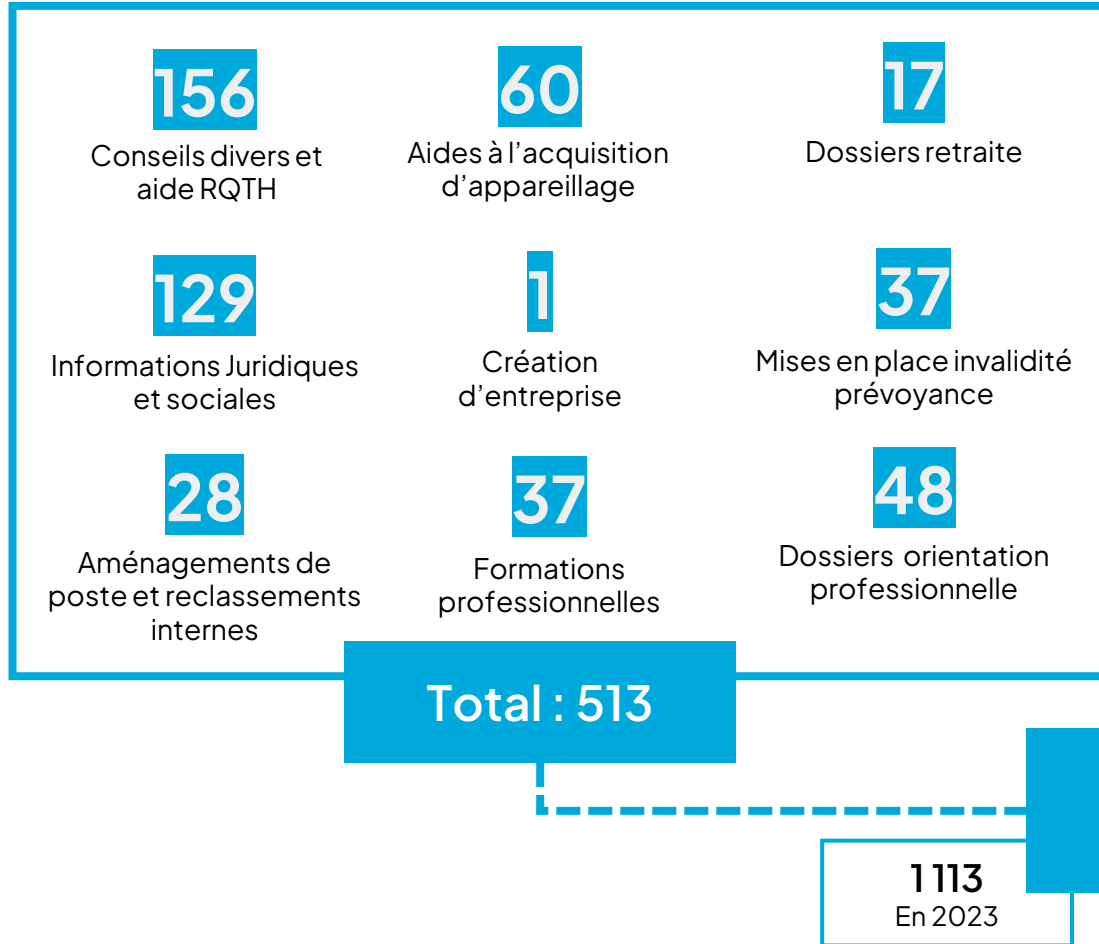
156
Conseils divers et aide RQTH

60
Aides à l’acquisition d’appareillage

17
Dossiers retraite

129
Informations Juridiques et sociales

1
Création d’entreprise

37
Mises en place invalidité prévoyance

28
Aménagements de poste et reclassements internes

37
Formations professionnelles

48
Dossiers orientation professionnelle

Total : 513

1 113
En 2023